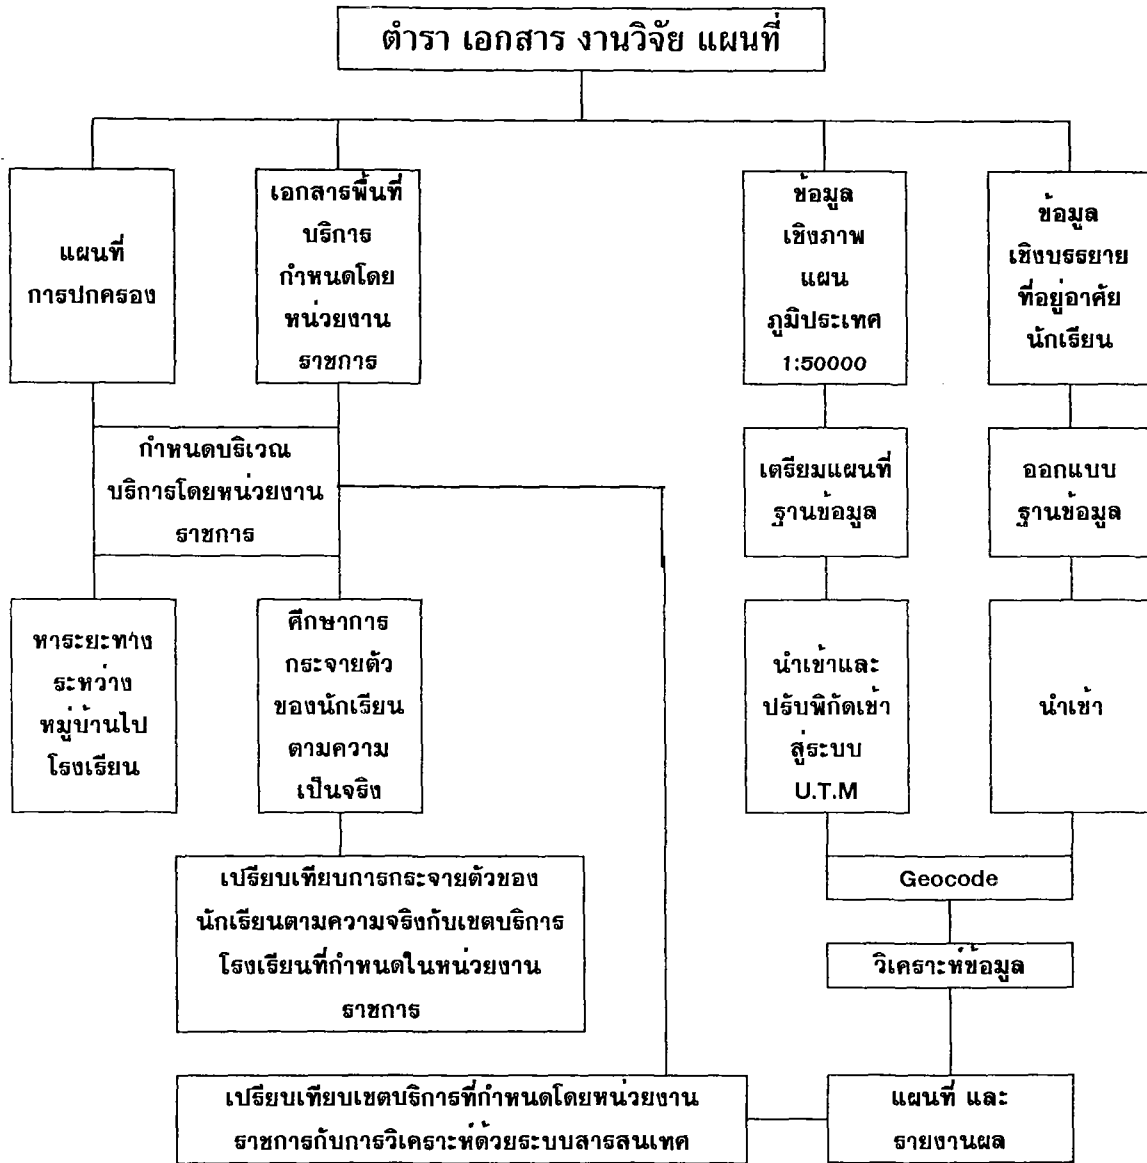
ตำรา เอกสาร งานวิจัย แผนที่

แผนที่ การปกครอง

เอกสารพื้นที่ บริการ กำหนดโดย หน่วยงาน ราชการ

ข้อมูล เชิงภาพ แผน ภูมิประเทศ 1:50000

ข้อมูล เชิงบรรยาย ที่อยู่อาศัย นักเรียน

กำหนดบริเวณ บริการโดยหน่วยงาน ราชการ

เตรียมแผนที่ ฐานข้อมูล

ออกแบบ ฐานข้อมูล

หาระยะทาง ระหว่าง หมู่บ้านไป โรงเรียน

ศึกษาการ กระจายตัว ของนักเรียน ตามความ เป็นจริง

นำเข้าและ ปรับพิกัดเข้า สู่ระบบ U.T.M

นำเข้า

Geocode

เปรียบเทียบการกระจายตัวของนักเรียนตามความจริงกับเขตบริการโรงเรียนที่กำหนดในหน่วยงานราชการ

วิเคราะห์ข้อมูล

เปรียบเทียบเขตบริการที่กำหนดโดยหน่วยงานราชการกับการวิเคราะห์ด้วยระบบสารสนเทศ

แผนที่ และ รายงานผล